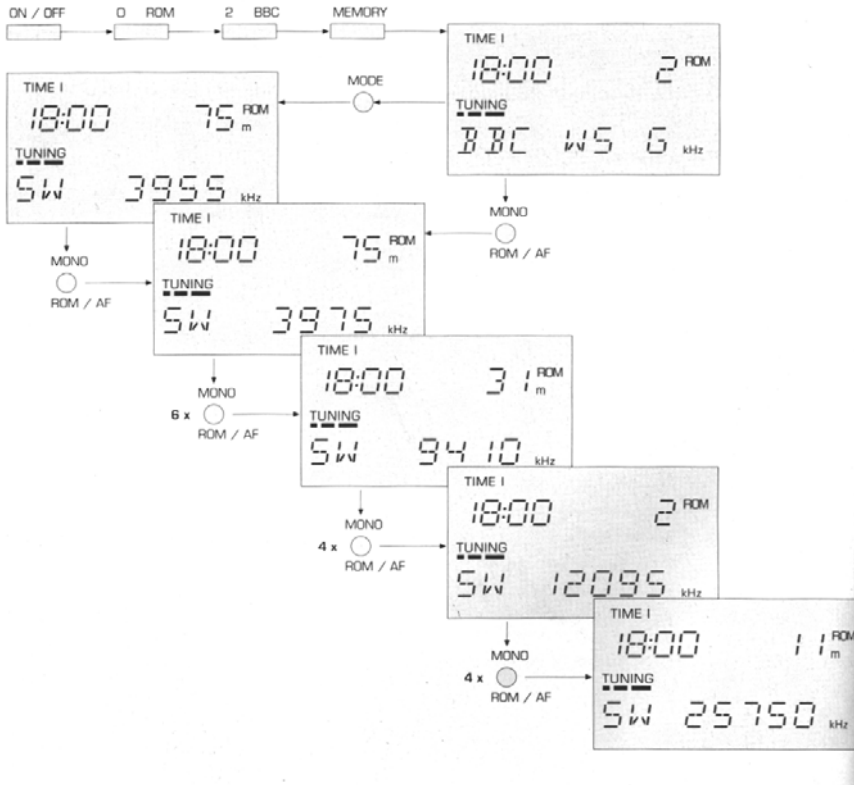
ON / OFF

0 ROM

2 BBC

MEMORY

TIME I
18:00 2 ROM
TUNING
BBC WS G kHz

MODE

TIME I
18:00 75 ROM m
TUNING
SW 3955 kHz

MONO
ROM / AF

TIME I
18:00 75 ROM m
TUNING
SW 3975 kHz

MONO
ROM / AF

MONO
6 x
ROM / AF

TIME I
18:00 31 ROM m
TUNING
SW 9410 kHz

MONO
4 x
ROM / AF

TIME I
18:00 2 ROM
TUNING
SW 12095 kHz

MONO
4 x
ROM / AF

TIME I
18:00 11 ROM m
TUNING
SW 25750 kHz